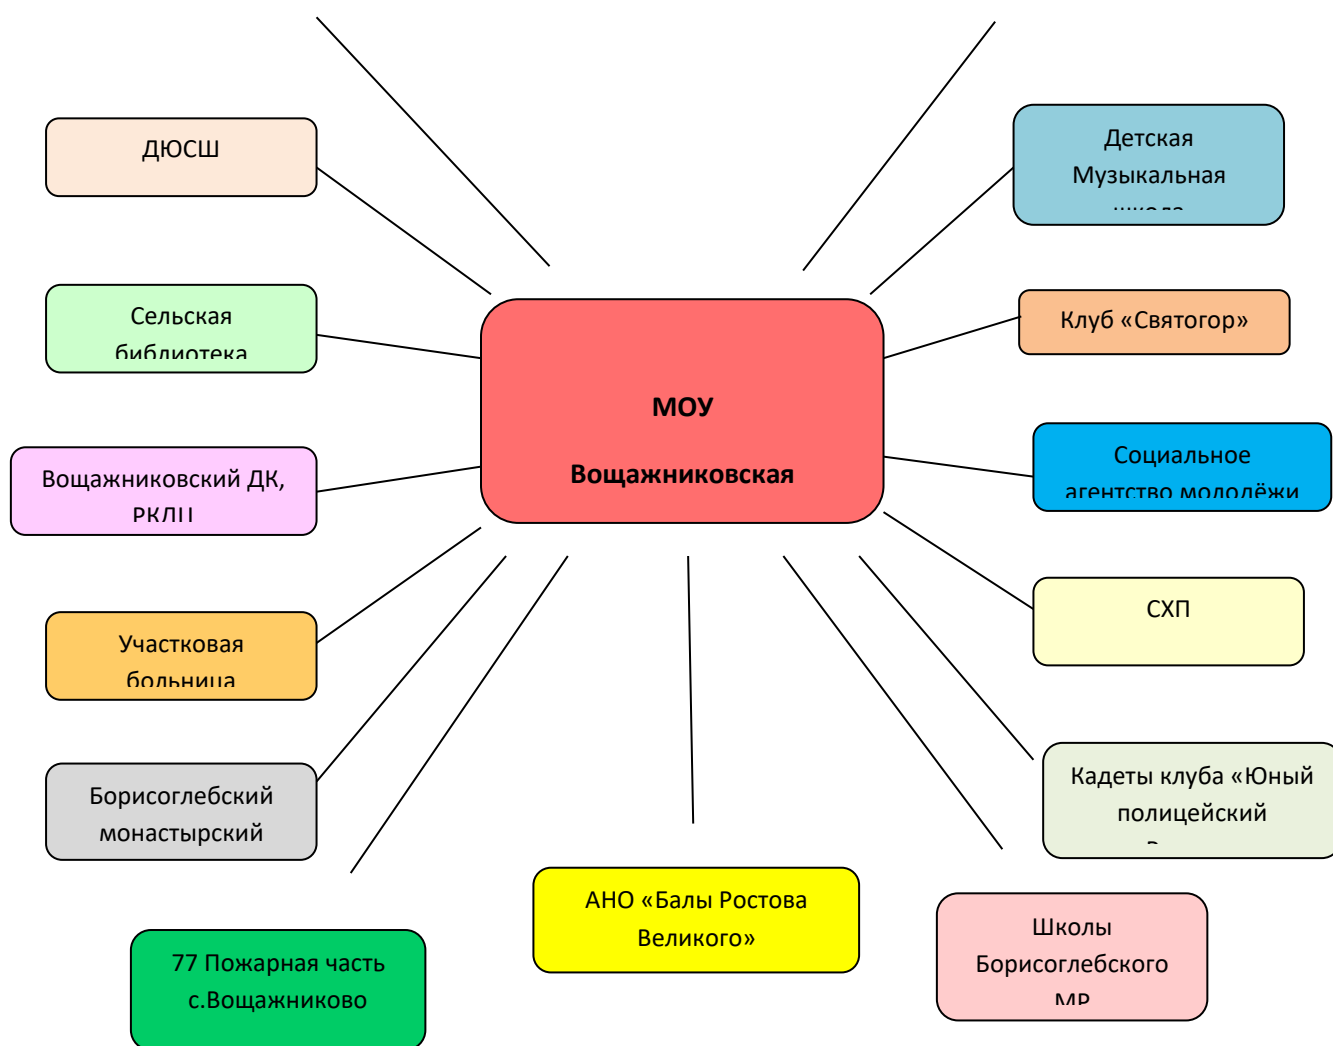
ДЮСШ

Сельская библиотека

Вощажниковский ДК, РКЛЦ

Участковая больница

Борисоглебский монастырский

77 Пожарная часть с.Вощажниково

МОУ

Вощажниковская

Детская Музыкальная школа

Клуб «Святогор»

Социальное агентство молодёжи

СХП

Кадеты клуба «Юный полицейский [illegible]

АНО «Балы Ростова Великого»

Школы Борисоглебского МР